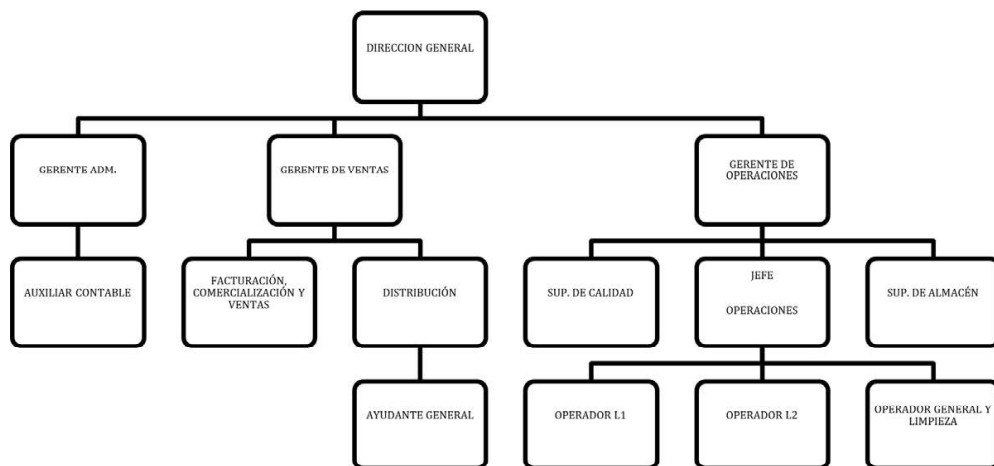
DIRECCION GENERAL

GERENTE ADM.

GERENTE DE VENTAS

GERENTE DE OPERACIONES

AUXILIAR CONTABLE

FACTURACIÓN, COMERCIALIZACIÓN Y VENTAS

DISTRIBUCIÓN

AYUDANTE GENERAL

SUP. DE CALIDAD

JEFE

OPERACIONES

SUP. DE ALMACÉN

OPERADOR L1

OPERADOR L2

OPERADOR GENERAL Y LIMPIEZA